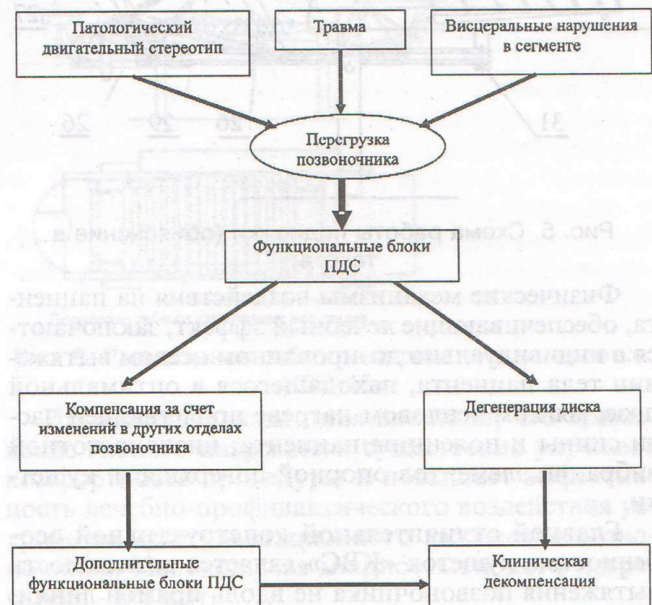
Патологический двигательный стереотип

Травма

Висцеральные нарушения в сегменте

Перегрузка позвоночника

Функциональные блоки ПДС

Компенсация за счет изменений в других отделах позвоночника

Дегенерация диска

Дополнительные функциональные блоки ПДС

Клиническая декомпенсация